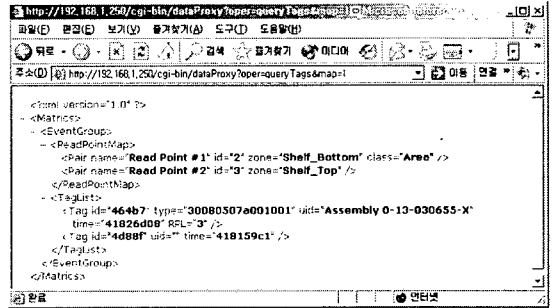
http://192.168.1.250/cgi-bin/dataProxy?oper=queryTags&map=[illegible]

파일(F) 편집(E) 보기(V) 즐겨찾기(A) 도구(T) 도움말(H)

뒤로 · 검색 즐겨찾기 미디어

주소(D) http://192.168.1.250/cgi-bin/dataProxy?oper=queryTags&map=l 이동 연결

<?xml version="1.0" ?>
- <Matrics>
- <EventGroup>
- <ReadPointMap>
<Pair name="Read Point #1" id="2" zone="Shelf_Bottom" class="Area" />
<Pair name="Read Point #2" id="3" zone="Shelf_Top" />
</ReadPointMap>
- <TagList>
<Tag id="464b7" type="30080507a001001" uid="Assembly 0-13-030655-X" time="41826d08" RFL="3" />
<Tag id="4d88f" uid="" time="418159c1" />
</TagList>
</EventGroup>
</Matrics>

완료 인터넷